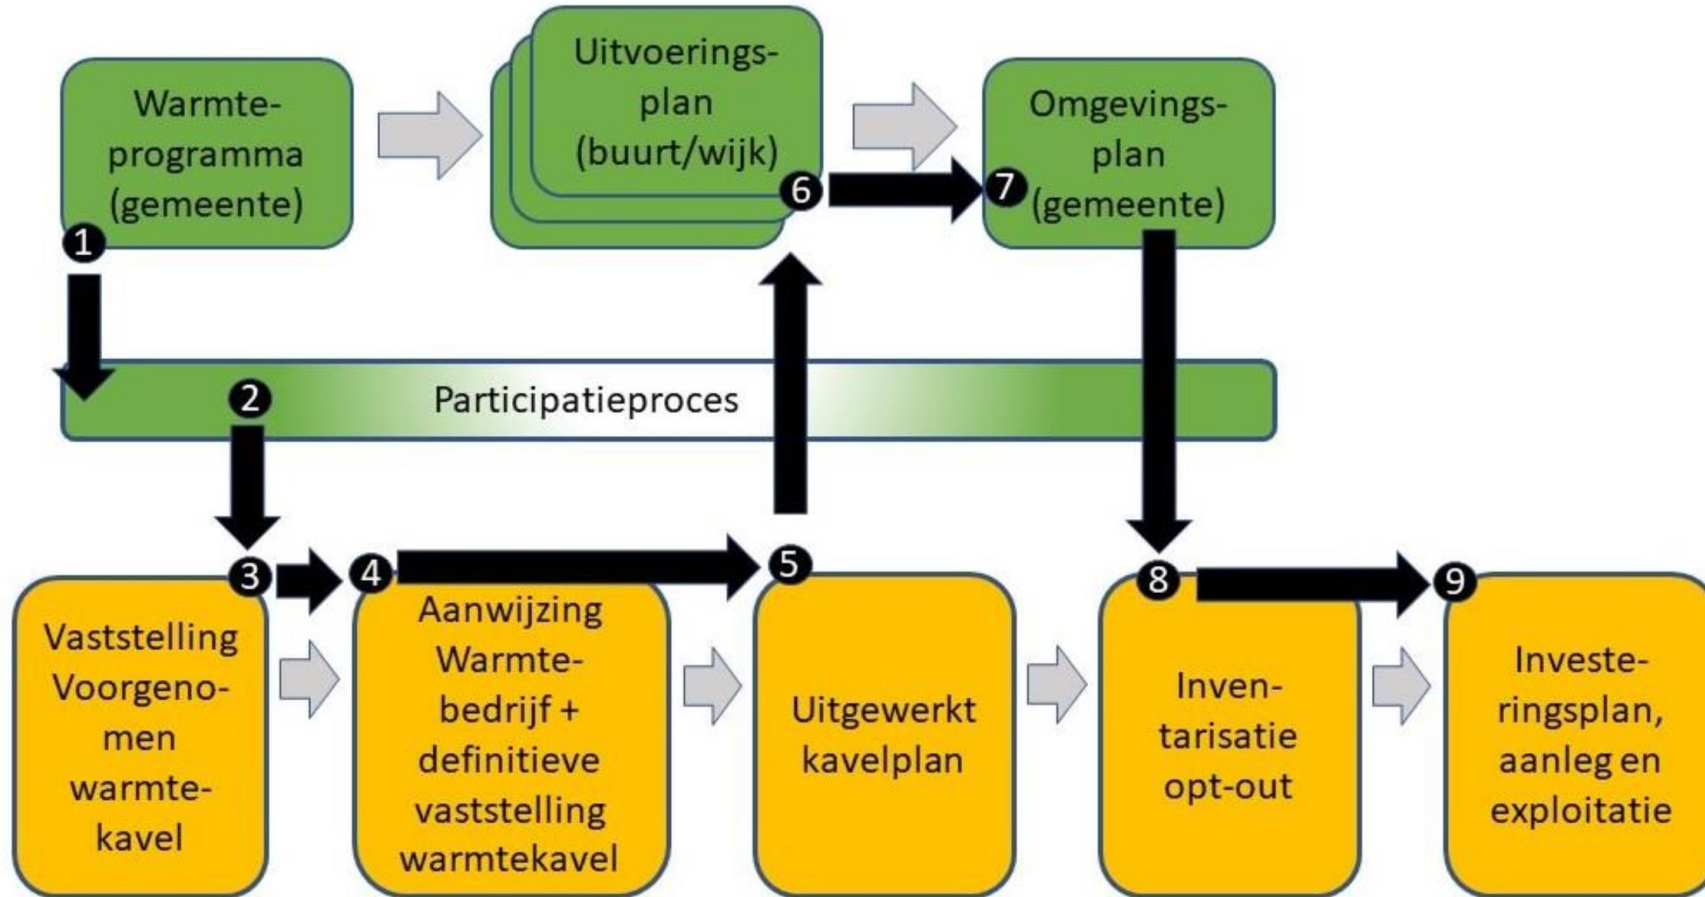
Warmteprogramma (gemeente)

Uitvoeringsplan (buurt/wijk)

Omgevingsplan (gemeente)

1

6

7

2

Participatieproces

3

4

5

8

9

Vaststelling Voorgenomen warmtekavel

Aanwijzing Warmtebedrijf + definitieve vaststelling warmtekavel

Uitgewerkt kavelplan

Inventarisatie opt-out

Investeringsplan, aanleg en exploitatie